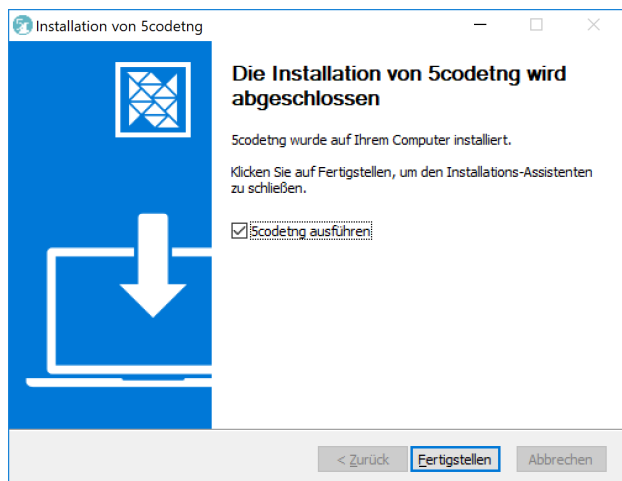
Installation von 5codetng

Die Installation von 5codetng wird abgeschlossen

5codetng wurde auf Ihrem Computer installiert.

Klicken Sie auf Fertigstellen, um den Installations-Assistenten zu schließen.

☑ 5codetng ausführen

< Zurück | Fertigstellen | Abbrechen